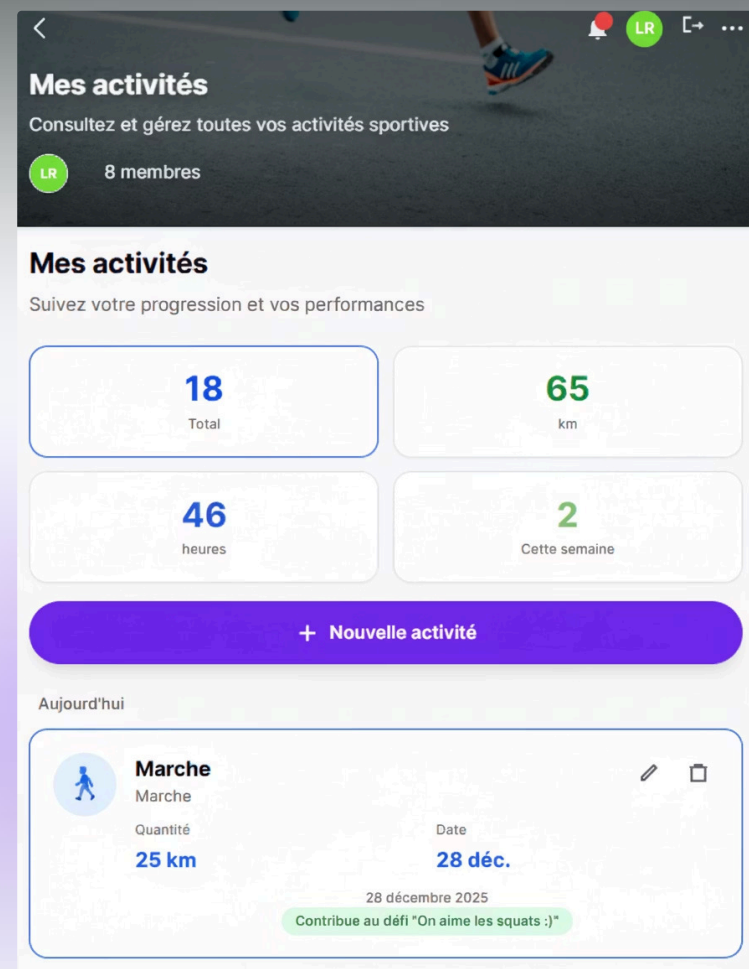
LR

Mes activités

Consultez et gérez toutes vos activités sportives

LR 8 membres

Mes activités

Suivez votre progression et vos performances

18
Total

65
km

46
heures

2
Cette semaine

+ Nouvelle activité

Aujourd'hui

Marche
Marche

Quantité
25 km

Date
28 déc.

28 décembre 2025

Contribue au défi "On aime les squats :)"